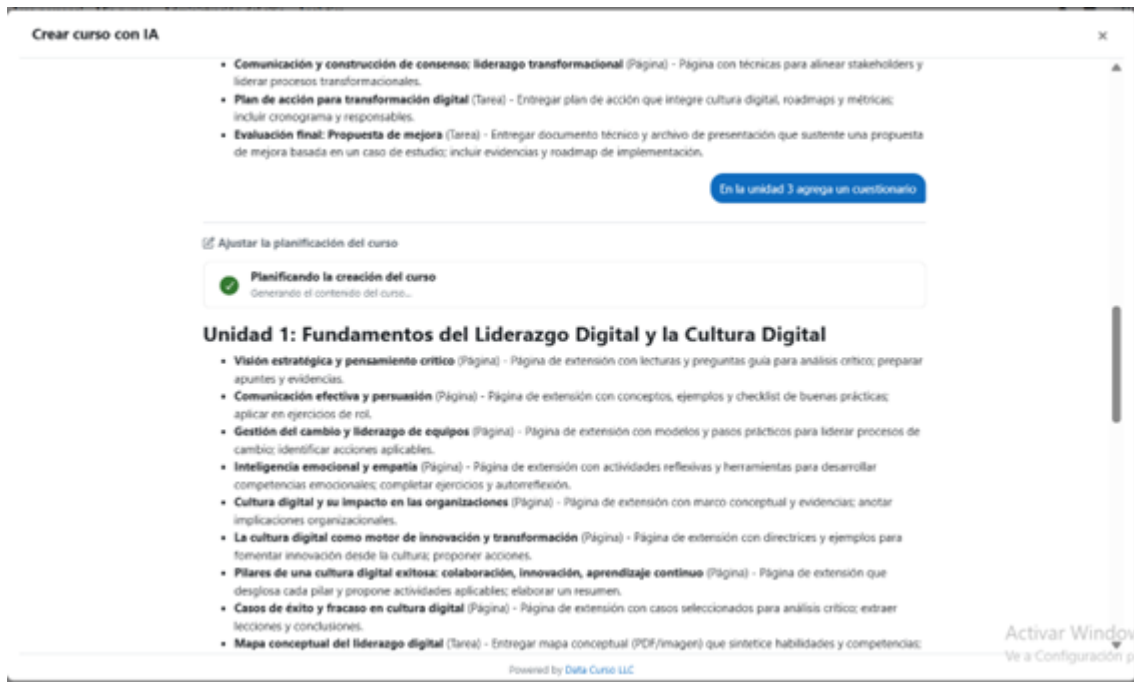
Crear curso con IA

×

- **Comunicación y construcción de consenso; liderazgo transformacional** (Página) - Página con técnicas para alinear stakeholders y liderar procesos transformacionales.
- **Plan de acción para transformación digital** (Tarea) - Entregar plan de acción que integre cultura digital, roadmaps y métricas; incluir cronograma y responsables.
- **Evaluación final: Propuesta de mejora** (Tarea) - Entregar documento técnico y archivo de presentación que sustente una propuesta de mejora basada en un caso de estudio; incluir evidencias y roadmap de implementación.

En la unidad 3 agrega un cuestionario

Ajustar la planificación del curso

Planificando la creación del curso
Generando el contenido del curso...

# Unidad 1: Fundamentos del Liderazgo Digital y la Cultura Digital

- **Visión estratégica y pensamiento crítico** (Página) - Página de extensión con lecturas y preguntas guía para análisis crítico; preparar apuntes y evidencias.
- **Comunicación efectiva y persuasión** (Página) - Página de extensión con conceptos, ejemplos y checklist de buenas prácticas; aplicar en ejercicios de rol.
- **Gestión del cambio y liderazgo de equipos** (Página) - Página de extensión con modelos y pasos prácticos para liderar procesos de cambio; identificar acciones aplicables.
- **Inteligencia emocional y empatía** (Página) - Página de extensión con actividades reflexivas y herramientas para desarrollar competencias emocionales; completar ejercicios y autorreflexión.
- **Cultura digital y su impacto en las organizaciones** (Página) - Página de extensión con marco conceptual y evidencias; anotar implicaciones organizacionales.
- **La cultura digital como motor de innovación y transformación** (Página) - Página de extensión con directrices y ejemplos para fomentar innovación desde la cultura; proponer acciones.
- **Pilares de una cultura digital exitosa: colaboración, innovación, aprendizaje continuo** (Página) - Página de extensión que desglosa cada pilar y propone actividades aplicables; elaborar un resumen.
- **Casos de éxito y fracaso en cultura digital** (Página) - Página de extensión con casos seleccionados para análisis crítico; extraer lecciones y conclusiones.
- **Mapa conceptual del liderazgo digital** (Tarea) - Entregar mapa conceptual (PDF/imagen) que sintetice habilidades y competencias;

Activar Windo
Ve a Configuración p

Powered by Data Curso LLC